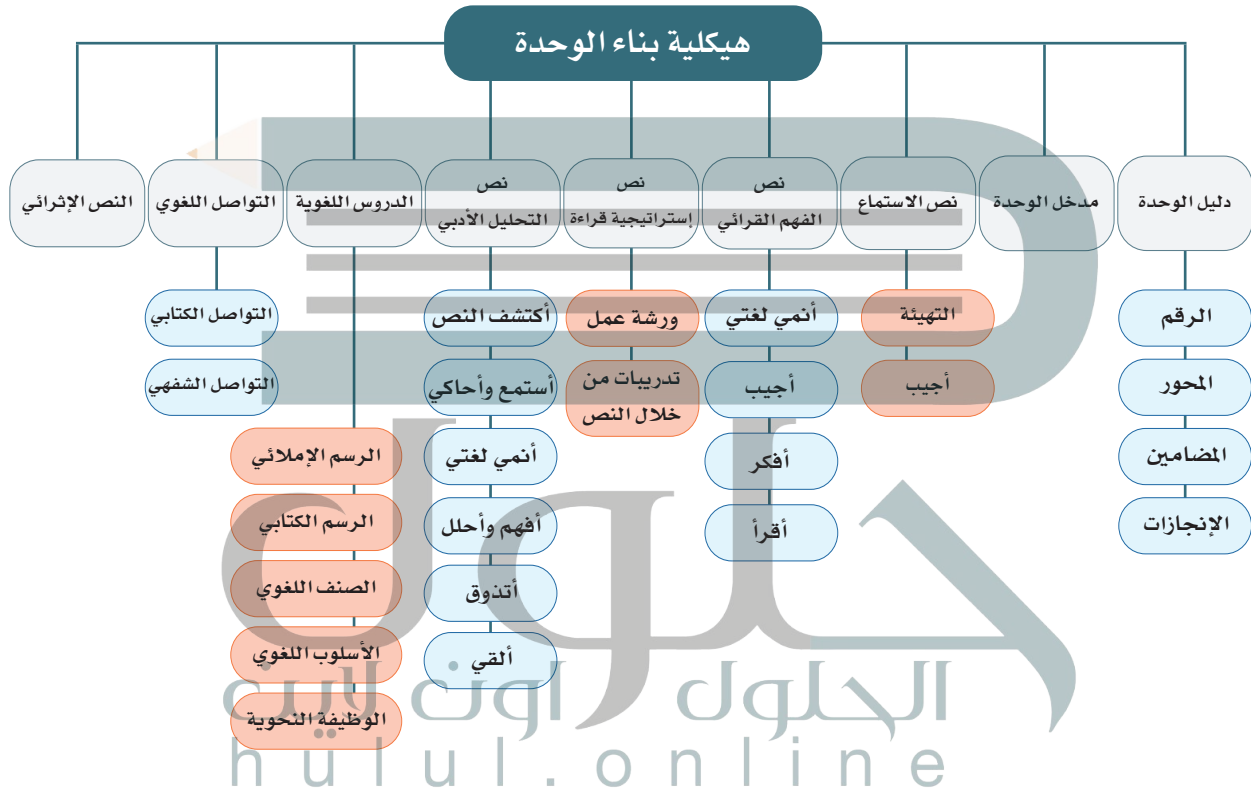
هيكلية بناء الوحدة

دليل الوحدة
مدخل الوحدة
نص الاستماع
نص الفهم القرائي
نص إستراتيجية قراءة
نص التحليل الأدبي
الدروس اللغوية
التواصل اللغوي
النص الإثرائي

الرقم
المحور
المضامين
الإنجازات

التهيئة
أجيب

أنمي لغتي
أجيب
أفكر
أقرأ

ورشة عمل
تدريبات من خلال النص

أكتشف النص
أستمع وأحاكي
أنمي لغتي
أفهم وأحلل
أتذوق
ألقي

الرسم الإملائي
الرسم الكتابي
الصنف اللغوي
الأسلوب اللغوي
الوظيفة النحوية

التواصل الكتابي
التواصل الشفهي

الحلول اونلاين
hulul.online